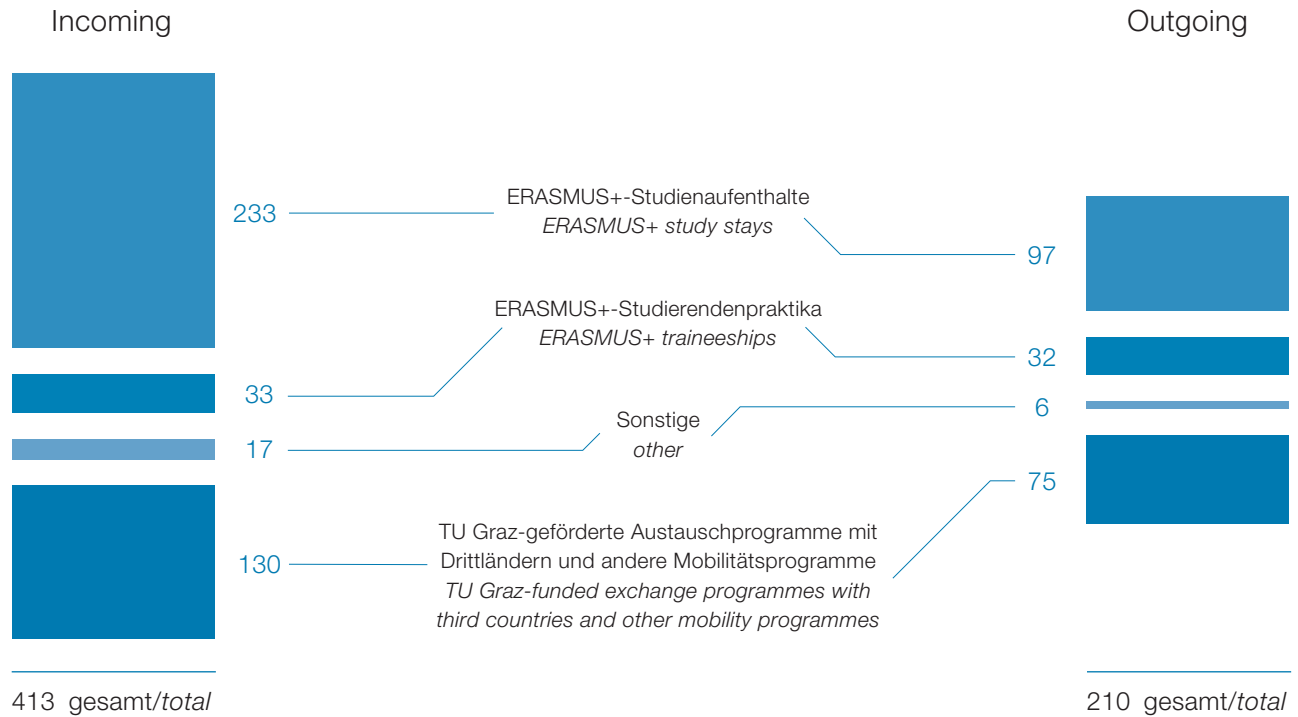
Incoming

Outgoing

233

ERASMUS+-Studienaufenthalte
*ERASMUS+ study stays*

97

ERASMUS+-Studierendenpraktika
*ERASMUS+ traineeships*

33

32

Sonstige
*other*

6

17

75

TU Graz-geförderte Austauschprogramme mit Drittländern und andere Mobilitätsprogramme
*TU Graz-funded exchange programmes with third countries and other mobility programmes*

130

413 gesamt/*total*

210 gesamt/*total*